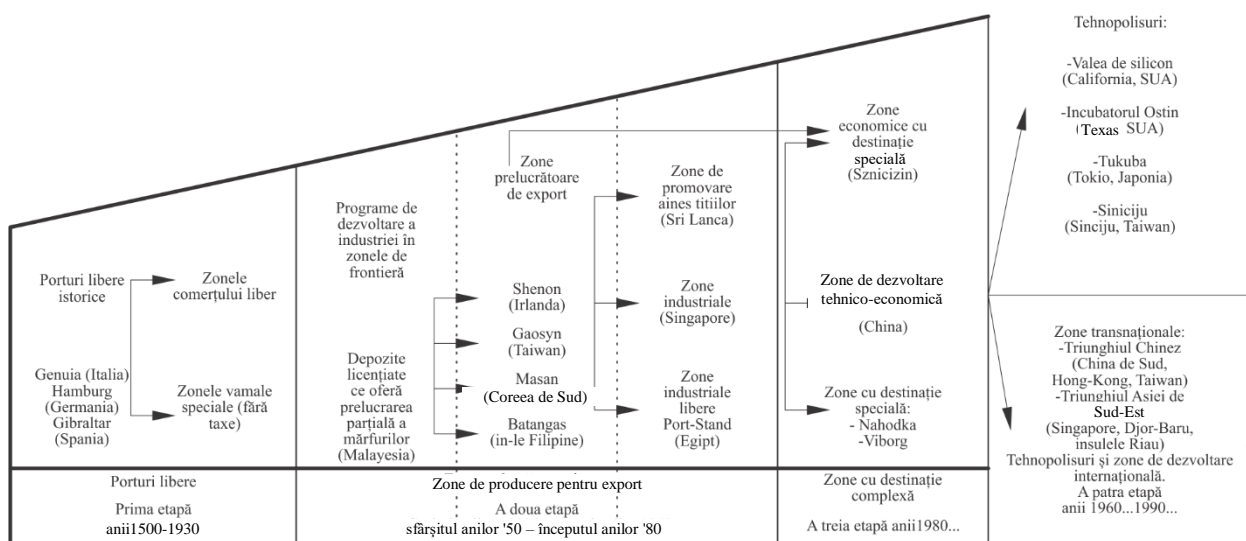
Tehnopolisuri:

-Valea de silicon (California, SUA)

-Incubatorul Ostin (Texas SUA)

-Tukuba (Tokio, Japonia)

-Siniciju (Sinciju, Taiwan)

Zone economice cu destinație specială (Sznicizin)

Zone prelucrătoare de export

Zone de promovare aines titiilor (Sri Lanca)

Programe de dezvoltare a industriei în zonele de frontieră

Porturi libere istorice

Zonele comerțului liber

Shenon (Irlanda)

Zone industriale (Singapore)

Zone de dezvoltare tehnico-economică

(China)

Gaosyn (Taiwan)

Depozite licențiate ce oferă prelucrarea parțială a mărfurilor (Malayesia)

Genuia (Italia) Hamburg (Germania) Gibraltar (Spania)

Zonele vamale speciale (fără taxe)

Masan (Coreea de Sud)

Batangas (in-le Filipine)

Zone industriale libere Port-Stand (Egipt)

Zone cu destinație specială: - Nahodka -Viborg

Zone transnaționale: -Triunghiul Chinez (China de Sud, Hong-Kong, Taiwan) -Triunghiul Asiei de Sud-Est (Singapore, Djor-Baru, insulele Riau)

Porturi libere

Prima etapă anii1500-1930

Zone de producere pentru export

A doua etapă sfârșitul anilor '50 – începutul anilor '80

Zone cu destinație complexă

A treia etapă anii1980...

Tehnopolisuri și zone de dezvoltare internațională. A patra etapă anii 1960...1990...